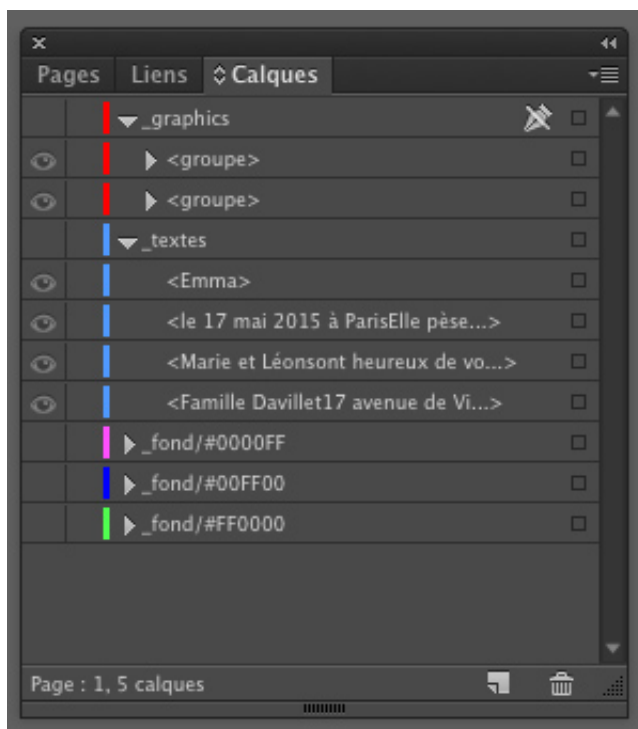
Pages Liens Calques

_graphics
<groupe>
<groupe>
_textes
<Emma>
<le 17 mai 2015 à ParisElle pèse...>
<Marie et Léonsont heureux de vo...>
<Famille Davillet17 avenue de Vi...>
_fond/#0000FF
_fond/#00FF00
_fond/#FF0000

Page : 1, 5 calques